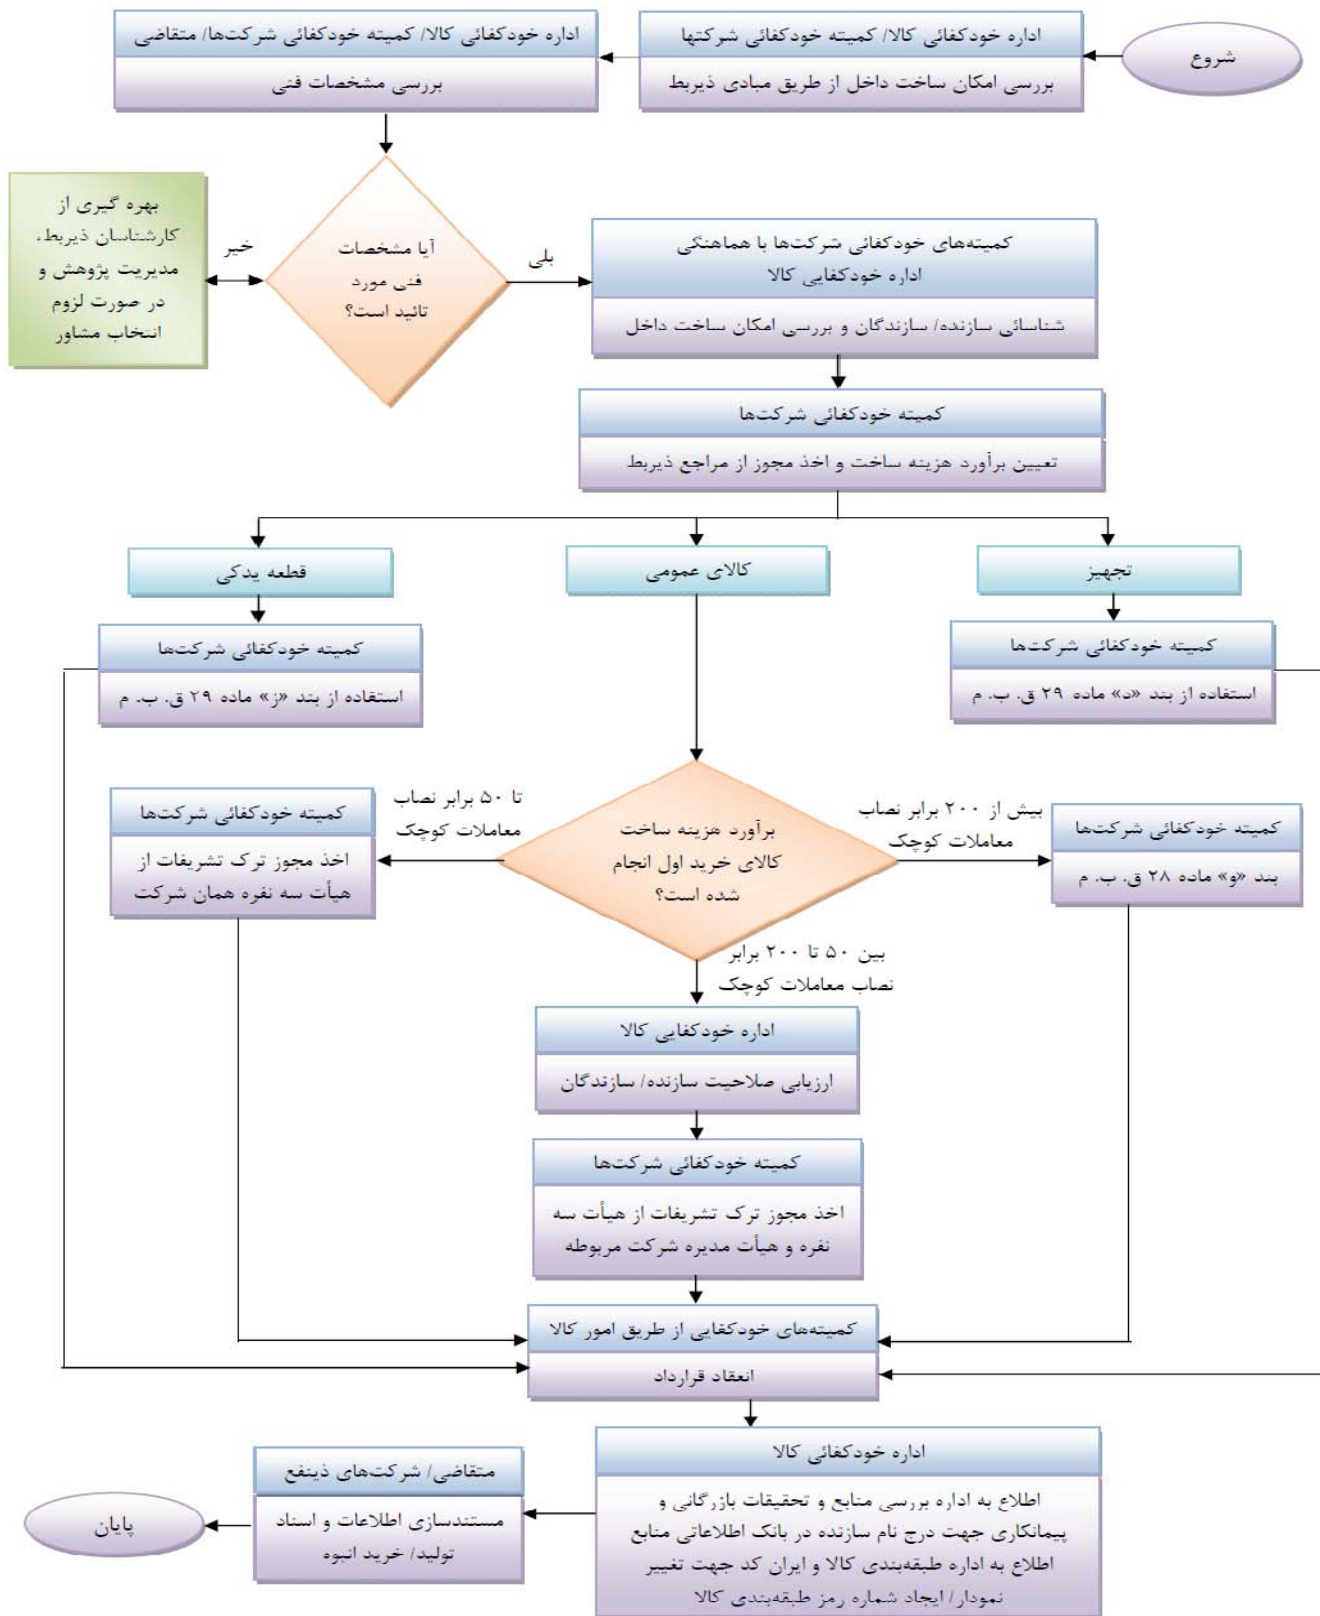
شروع

اداره خودکفائی کالا/ کمیته خودکفائی شرکتها
بررسی امکان ساخت داخل از طریق مبادی ذیربط

اداره خودکفائی کالا/ کمیته خودکفائی شرکت‌ها/ متقاضی
بررسی مشخصات فنی

آیا مشخصات فنی مورد تائید است؟

خیر

بهره گیری از کارشناسان ذیربط، مدیریت پژوهش و در صورت لزوم انتخاب مشاور

بلی

کمیته‌های خودکفائی شرکت‌ها با هماهنگی اداره خودکفایی کالا
شناسائی سازنده/ سازندگان و بررسی امکان ساخت داخل

کمیته خودکفائی شرکت‌ها
تعیین برآورد هزینه ساخت و اخذ مجوز از مراجع ذیربط

قطعه یدکی

کالای عمومی

تجهیز

کمیته خودکفائی شرکت‌ها
استفاده از بند «ز» ماده ۲۹ ق. ب. م

کمیته خودکفائی شرکت‌ها
استفاده از بند «د» ماده ۲۹ ق. ب. م

برآورد هزینه ساخت کالای خرید اول انجام شده است؟

تا ۵۰ برابر نصاب معاملات کوچک

کمیته خودکفائی شرکت‌ها
اخذ مجوز ترک تشریفات از هیأت سه نفره همان شرکت

بیش از ۲۰۰ برابر نصاب معاملات کوچک

کمیته خودکفائی شرکت‌ها
بند «و» ماده ۲۸ ق. ب. م

بین ۵۰ تا ۲۰۰ برابر نصاب معاملات کوچک

اداره خودکفایی کالا
ارزیابی صلاحیت سازنده/ سازندگان

کمیته خودکفائی شرکت‌ها
اخذ مجوز ترک تشریفات از هیأت سه نفره و هیأت مدیره شرکت مربوطه

کمیته‌های خودکفایی از طریق امور کالا
انعقاد قرارداد

اداره خودکفایی کالا
اطلاع به اداره بررسی منابع و تحقیقات بازرگانی و پیمانکاری جهت درج نام سازنده در بانک اطلاعاتی منابع
اطلاع به اداره طبقه‌بندی کالا و ایران کد جهت تغییر نمودار/ ایجاد شماره رمز طبقه‌بندی کالا

متقاضی/ شرکت‌های ذینفع
مستندسازی اطلاعات و اسناد تولید/ خرید انبوه

پایان